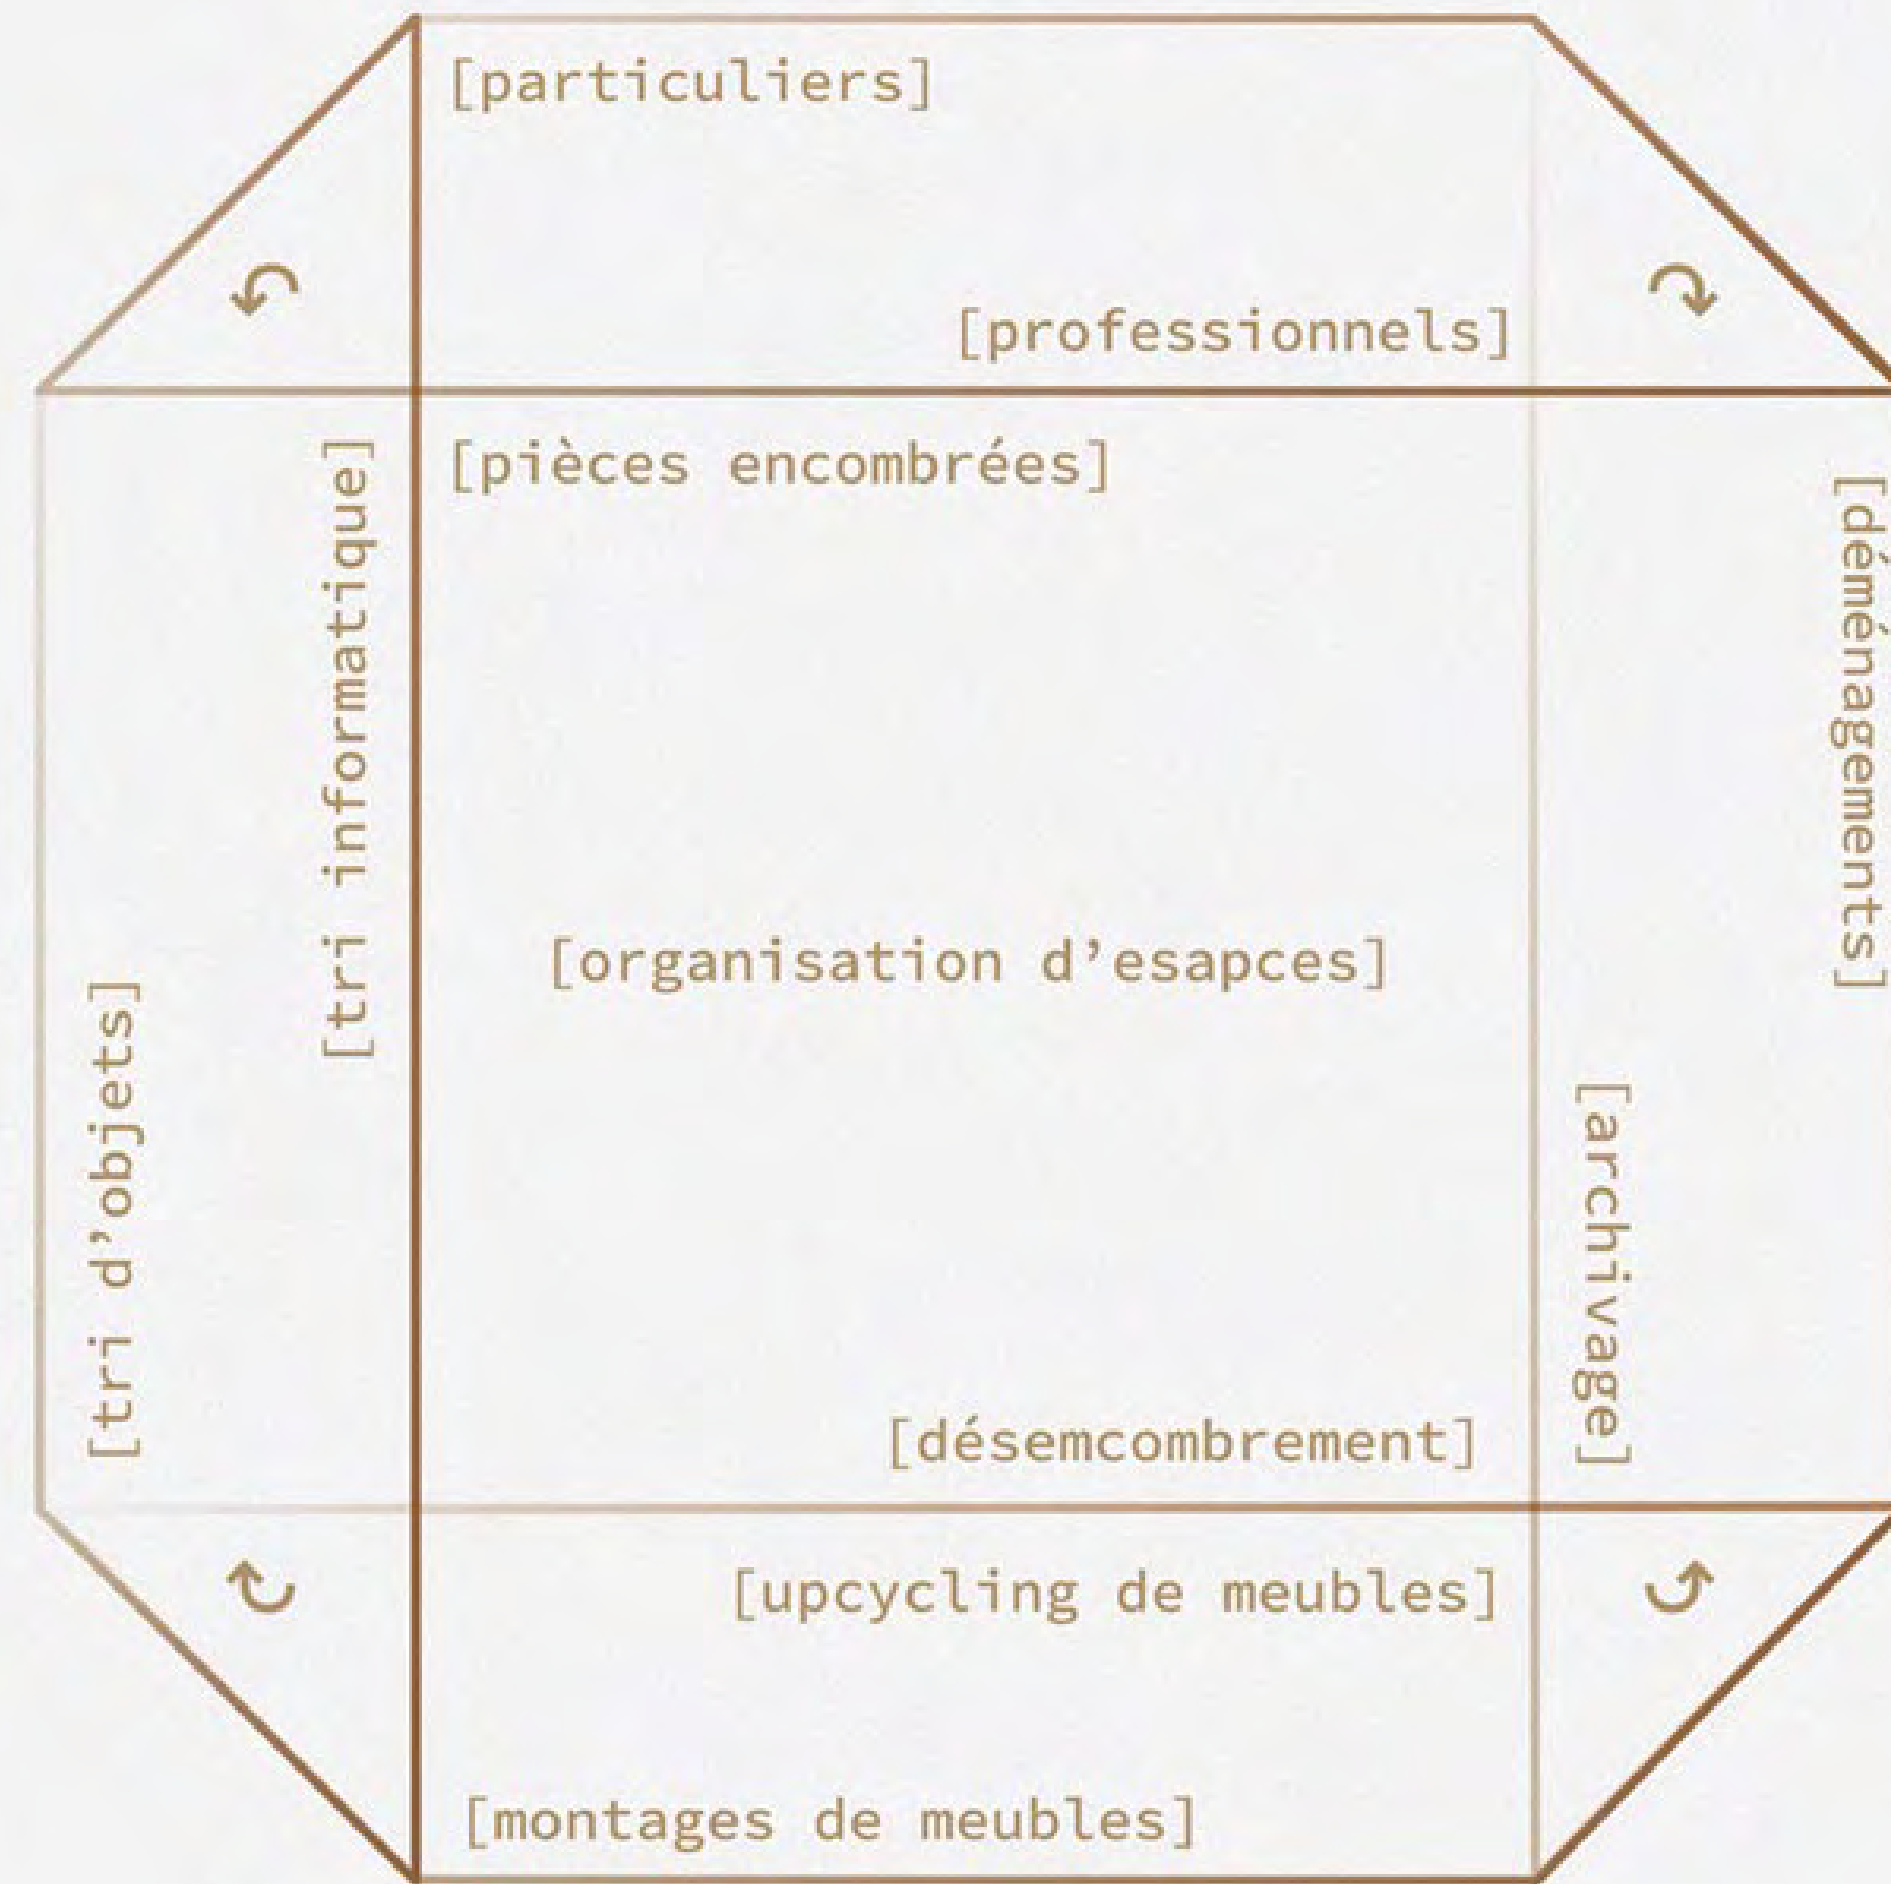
[particuliers]

[professionnels]

[pièces encombrées]

[tri informatique]

[déménagements]

[organisation d'esapces]

[tri d'objets]

[archivage]

[désemcombrement]

[upcycling de meubles]

[montages de meubles]